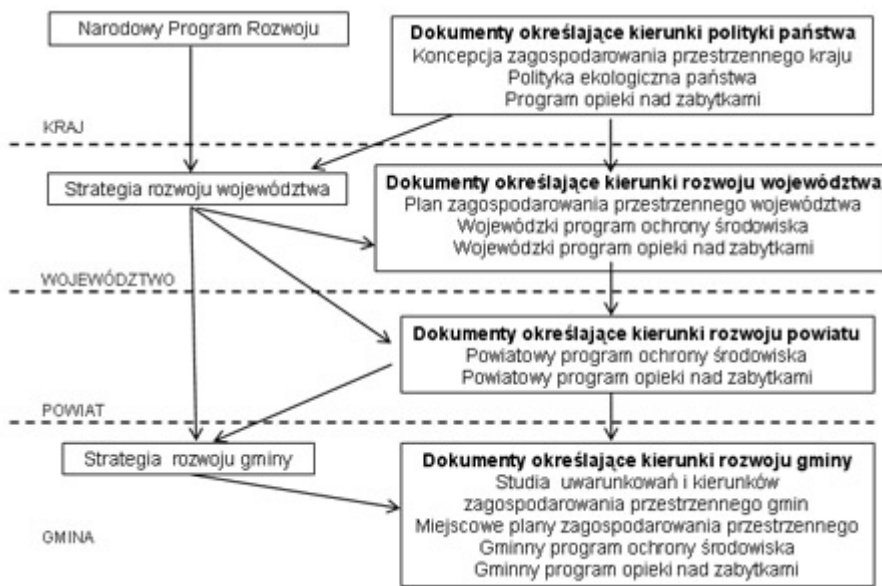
Narodowy Program Rozwoju

Dokumenty określające kierunki polityki państwa
Koncepcja zagospodarowania przestrzennego kraju
Polityka ekologiczna państwa
Program opieki nad zabytkami

KRAJ

Strategia rozwoju województwa

Dokumenty określające kierunki rozwoju województwa
Plan zagospodarowania przestrzennego województwa
Wojewódzki program ochrony środowiska
Wojewódzki program opieki nad zabytkami

WOJEWÓDZTWO

Dokumenty określające kierunki rozwoju powiatu
Powiatowy program ochrony środowiska
Powiatowy program opieki nad zabytkami

POWIAT

Strategia rozwoju gminy

Dokumenty określające kierunki rozwoju gminy
Studia uwarunkowań i kierunków zagospodarowania przestrzennego gmin
Miejscowe plany zagospodarowania przestrzennego
Gminny program ochrony środowiska
Gminny program opieki nad zabytkami

GMINA